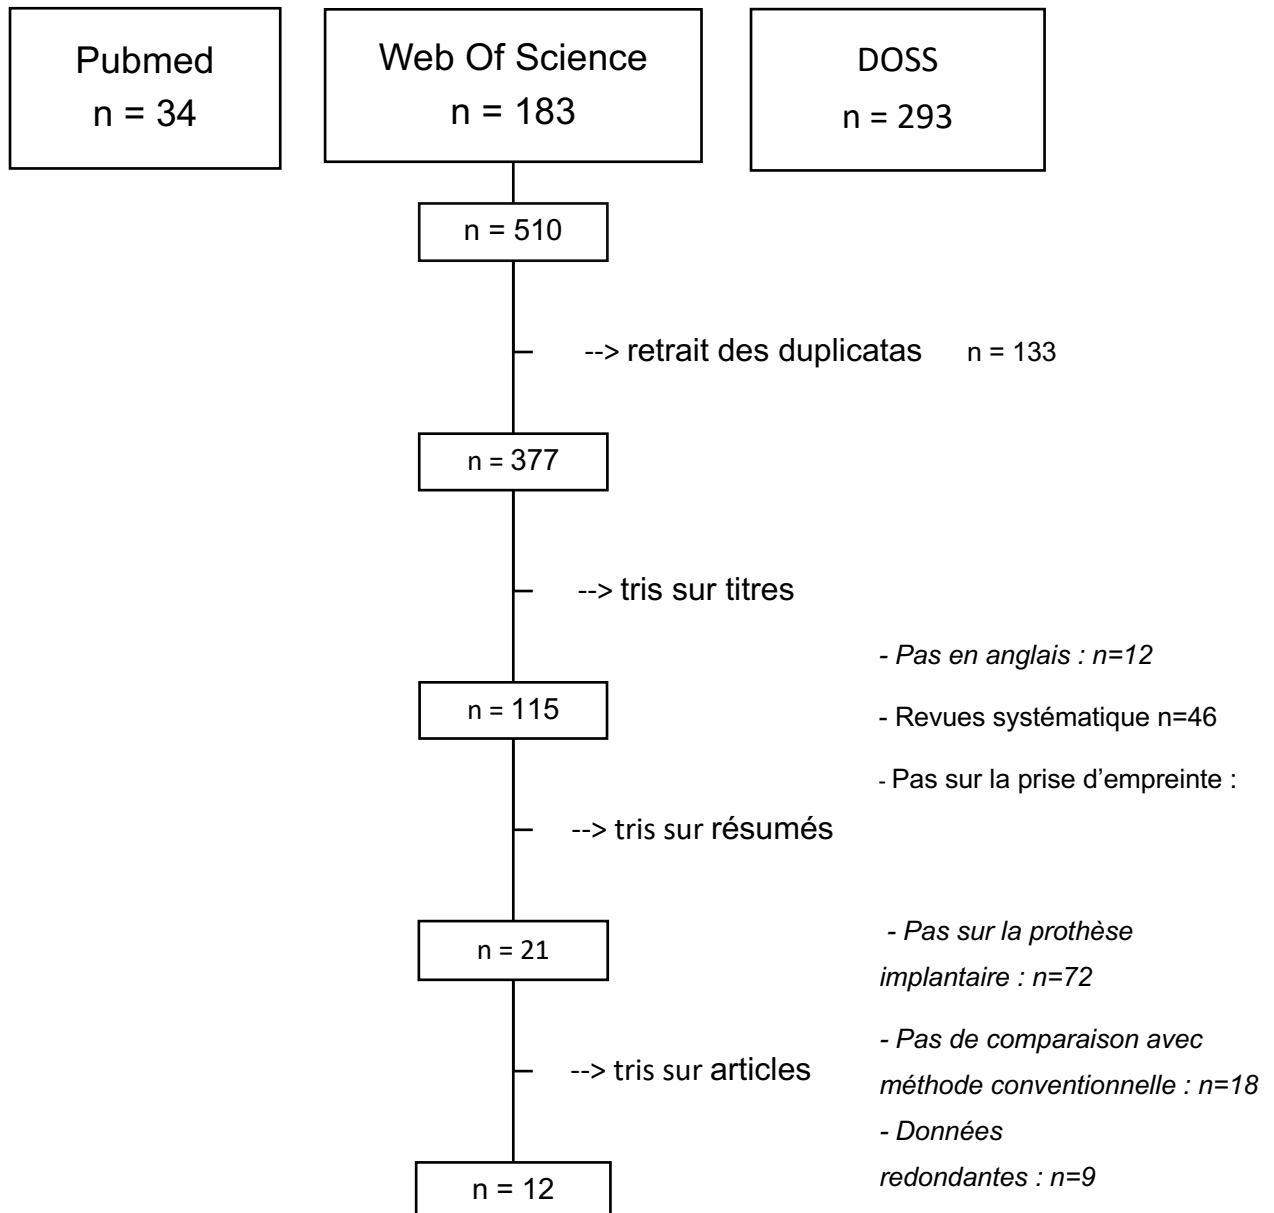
Pubmed
n = 34

Web Of Science
n = 183

DOSS
n = 293

n = 510

--> retrait des duplicatas n = 133

n = 377

--> tris sur titres

- Pas en anglais : n=12

n = 115

- Revues systématique n=46

- Pas sur la prise d'empreinte :

--> tris sur résumés

n = 21

- Pas sur la prothèse implantaire : n=72

- Pas de comparaison avec méthode conventionnelle : n=18

--> tris sur articles

- Données redondantes : n=9

n = 12